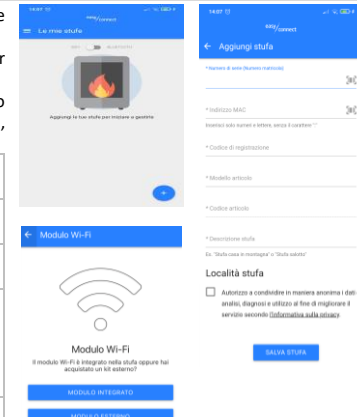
e
r
o
,

14:07
easy connect
Le mie stufe
Aggiungi le tue stufe per iniziare a gestirle
+

14:07
easy connect
Aggiungi stufa
* Numero di serie (Numero matricola)
* Indirizzo MAC
Inserisci solo numeri e lettere, senza il carattere ":"
* Codice di registrazione
* Modello articolo
* Codice articolo
* Descrizione stufa
Es. "Stufa casa in montagna" o "Stufa salotto"
Località stufa
Autorizzo a condividere in maniera anonima i dati di analisi, diagnosi e utilizzo al fine di migliorare il servizio secondo l'informativa sulla privacy.
SALVA STUFA

Modulo Wi-Fi
Modulo Wi-Fi
Il modulo Wi-Fi è integrato nella stufa oppure hai acquistato un kit esterno?
MODULO INTEGRATO
MODULO ESTERNO